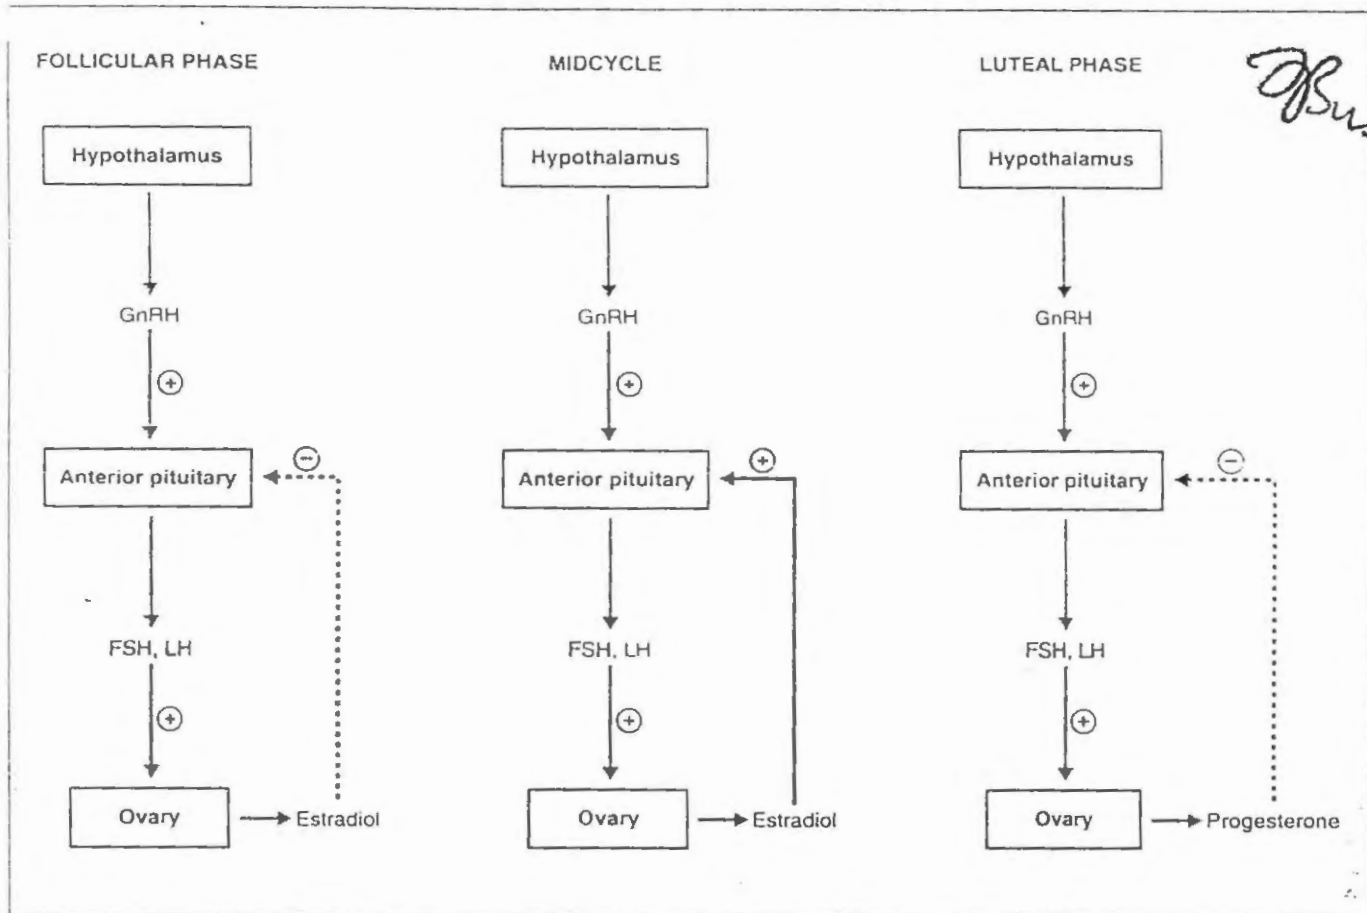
FOLLICULAR PHASE

Hypothalamus

GnRH

+

Anterior pituitary

−

FSH, LH

+

Ovary

Estradiol

MIDCYCLE

Hypothalamus

GnRH

+

Anterior pituitary

+

FSH, LH

+

Ovary

Estradiol

LUTEAL PHASE

Hypothalamus

GnRH

+

Anterior pituitary

−

FSH, LH

+

Ovary

Progesterone

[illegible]